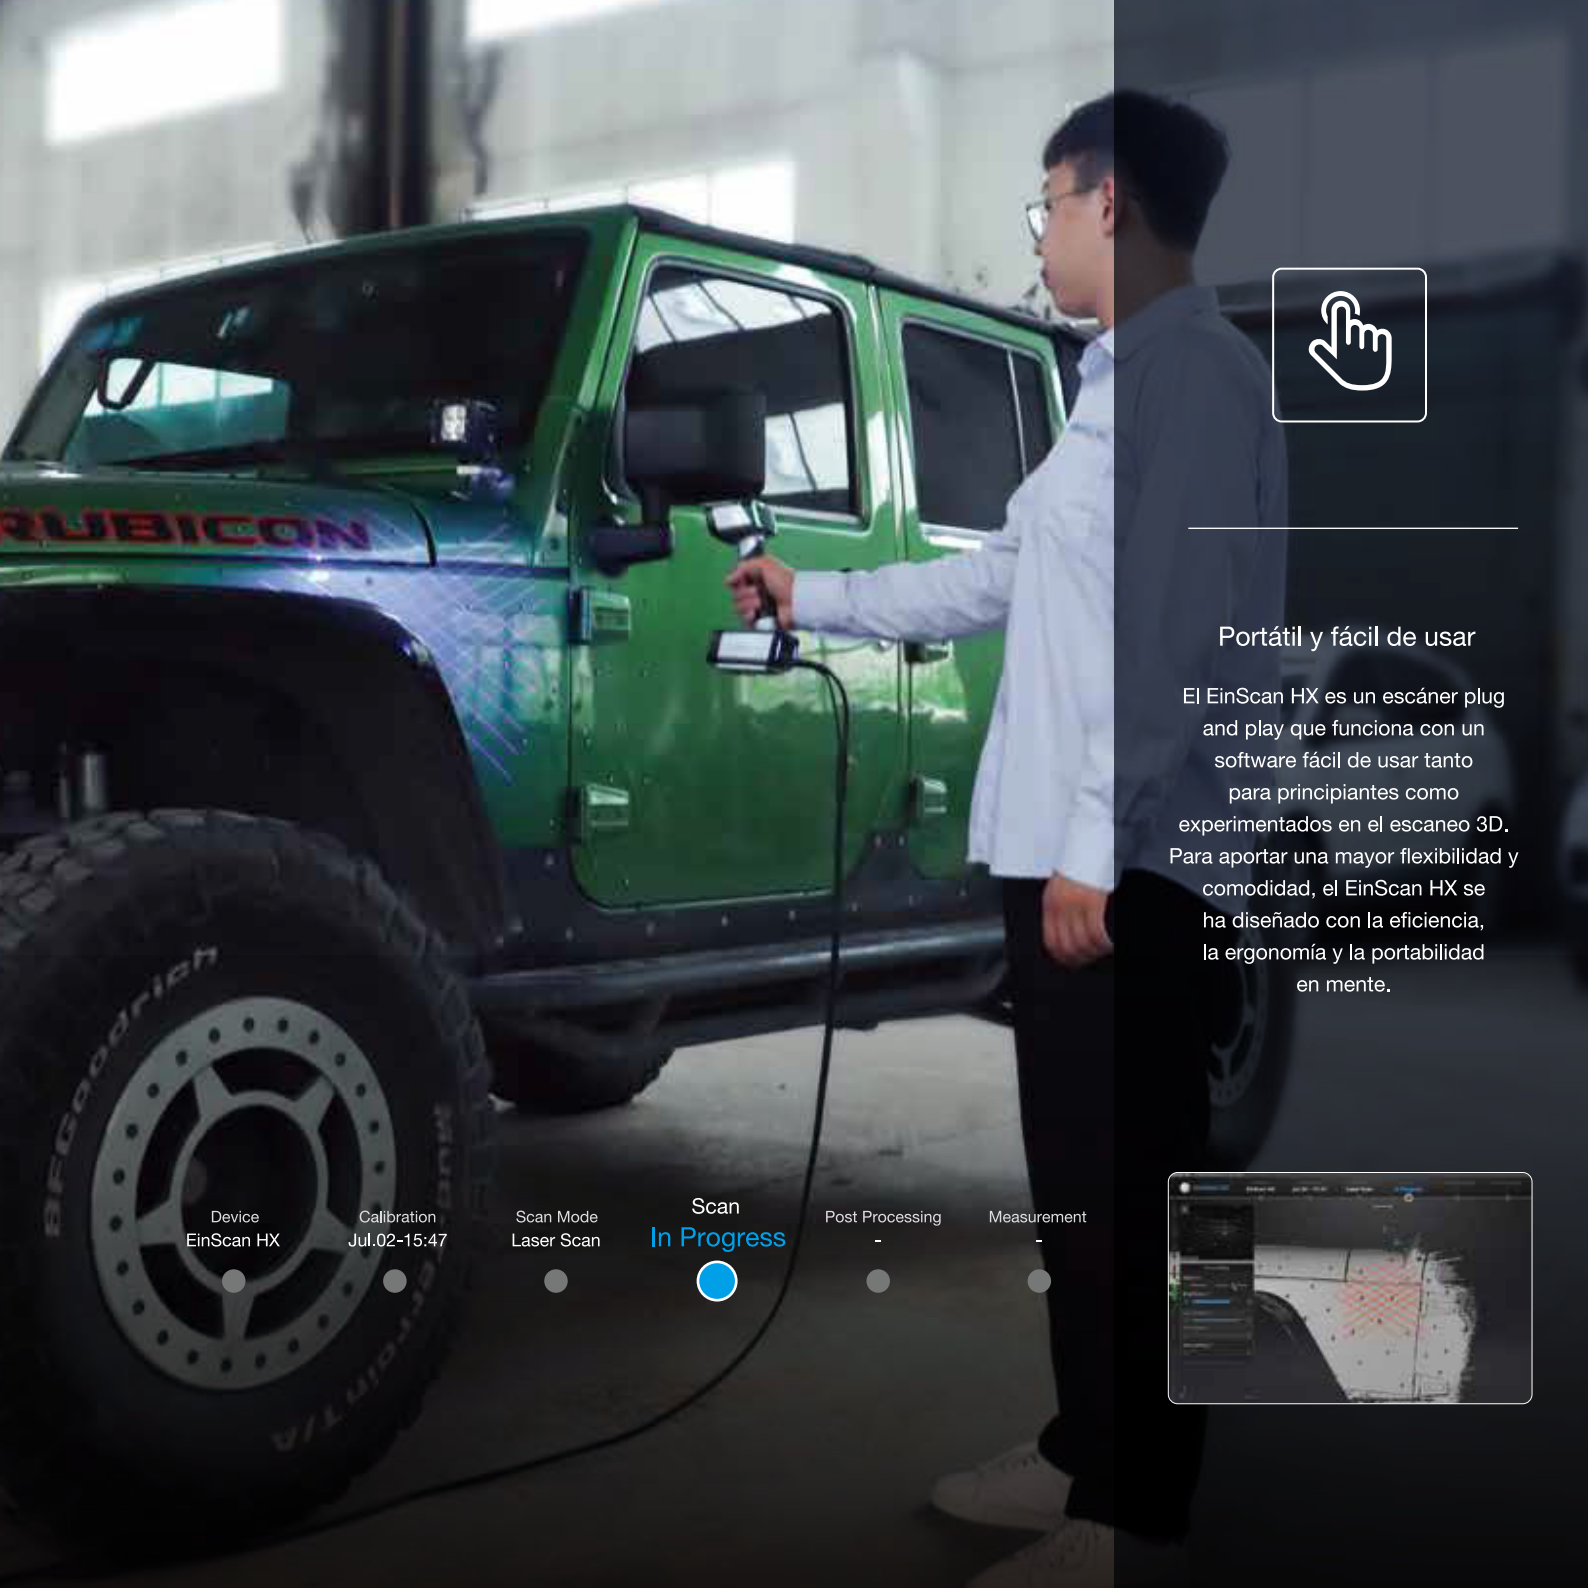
RUBICON

BFGoodrich

Portátil y fácil de usar

El EinScan HX es un escáner plug and play que funciona con un software fácil de usar tanto para principiantes como experimentados en el escaneo 3D. Para aportar una mayor flexibilidad y comodidad, el EinScan HX se ha diseñado con la eficiencia, la ergonomía y la portabilidad en mente.

Device
EinScan HX

Calibration
Jul.02-15:47

Scan Mode
Laser Scan

Scan
In Progress

Post Processing
-

Measurement
-